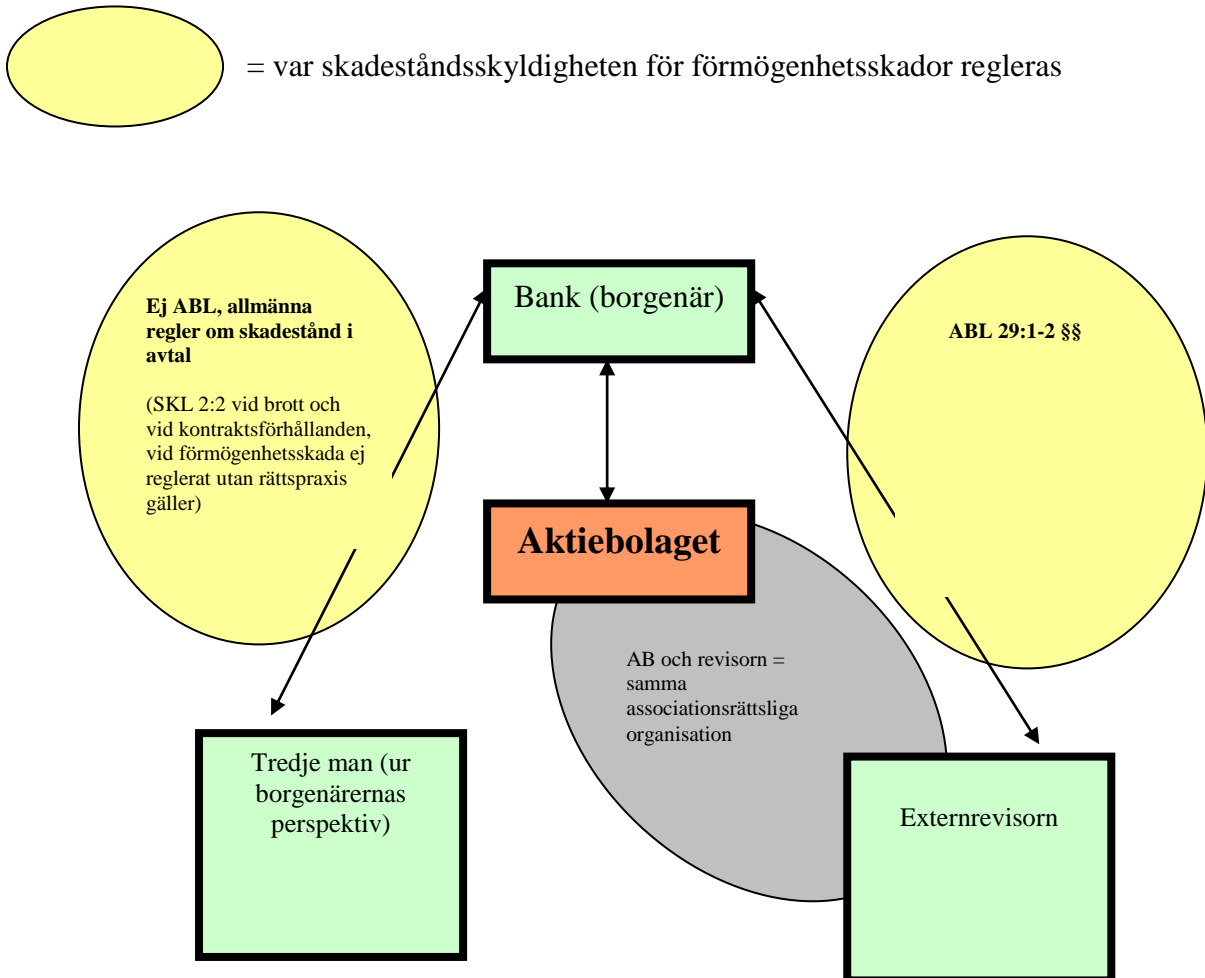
= var skadeståndsskyldigheten för förmögenhetsskador regleras

**Ej ABL, allmänna regler om skadestånd i avtal**

(SKL 2:2 vid brott och vid kontraktsförhållanden, vid förmögenhetsskada ej reglerat utan rättspraxis gäller)

Bank (borgenär)

**ABL 29:1-2 §§**

**Aktiebolaget**

AB och revisorn = samma associationsrättsliga organisation

Tredje man (ur borgenärernas perspektiv)

Externrevisorn